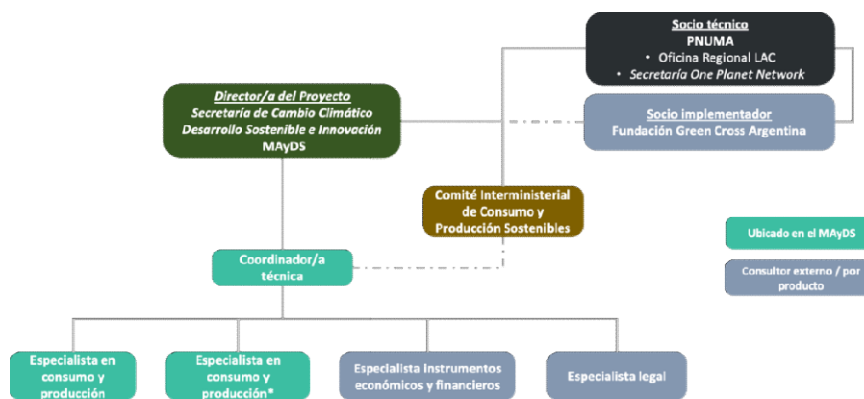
Socio técnico
PNUMA
• Oficina Regional LAC
• Secretaría One Planet Network

Director/a del Proyecto
Secretaría de Cambio Climático
Desarrollo Sostenible e Innovación
MAyDS

Socio implementador
Fundación Green Cross Argentina

Comité Interministerial de Consumo y Producción Sostenibles

Coordinador/a técnica

Ubicado en el MAyDS

Consultor externo / por producto

Especialista en consumo y producción

Especialista en consumo y producción*

Especialista Instrumentos económicos y financieros

Especialista legal